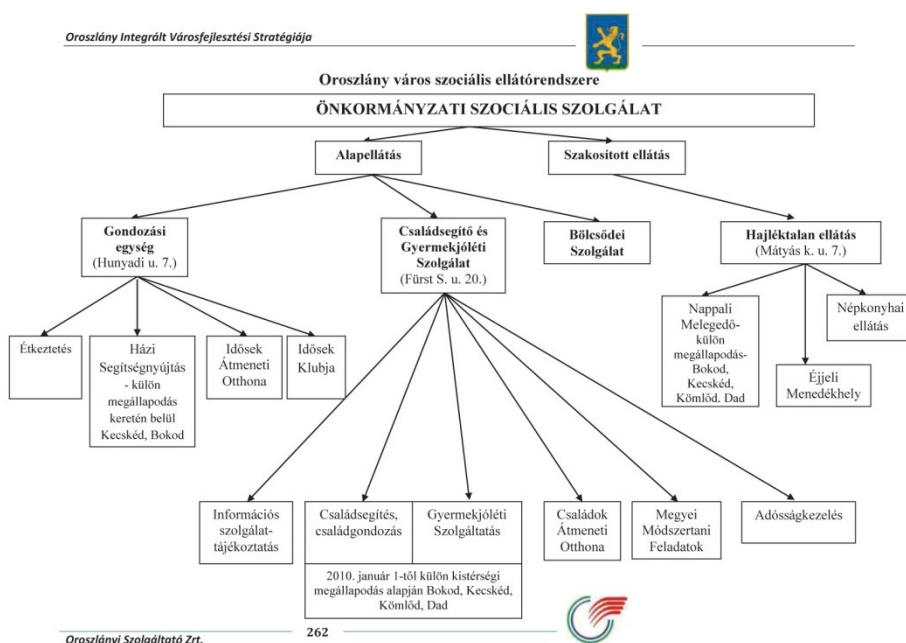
Oroszlány Integrált Városfejlesztési Stratégiája

Oroszlány város szociális ellátórendszere

ÖNKORMÁNYZATI SZOCIÁLIS SZOLGÁLAT

Alapellátás

Szakosított ellátás

Gondozási egység (Hunyadi u. 7.)

Családsegítő és Gyermekjóléti Szolgálat (Fürst S. u. 20.)

Bölcsődei Szolgálat

Hajléktalan ellátás (Mátyás k. u. 7.)

Étkeztetés

Házi Segítségnyújtás - külön megállapodás keretén belül Kecskéd, Bokod

Idősek Átmeneti Otthona

Idősek Klubja

Nappali Melegedő- külön megállapodás- Bokod, Kecskéd, Kömlőd. Dad

Éjjeli Menedékhely

Népkonyhai ellátás

Információs szolgálat- tájékoztatás

Családsegítés, családgondozás

Gyermekjóléti Szolgáltatás

2010. január 1-től külön kistérségi megállapodás alapján Bokod, Kecskéd, Kömlőd, Dad

Családok Átmeneti Otthona

Megyei Módszertani Feladatok

Adósságkezelés

Oroszlányi Szolgáltató Zrt.

262